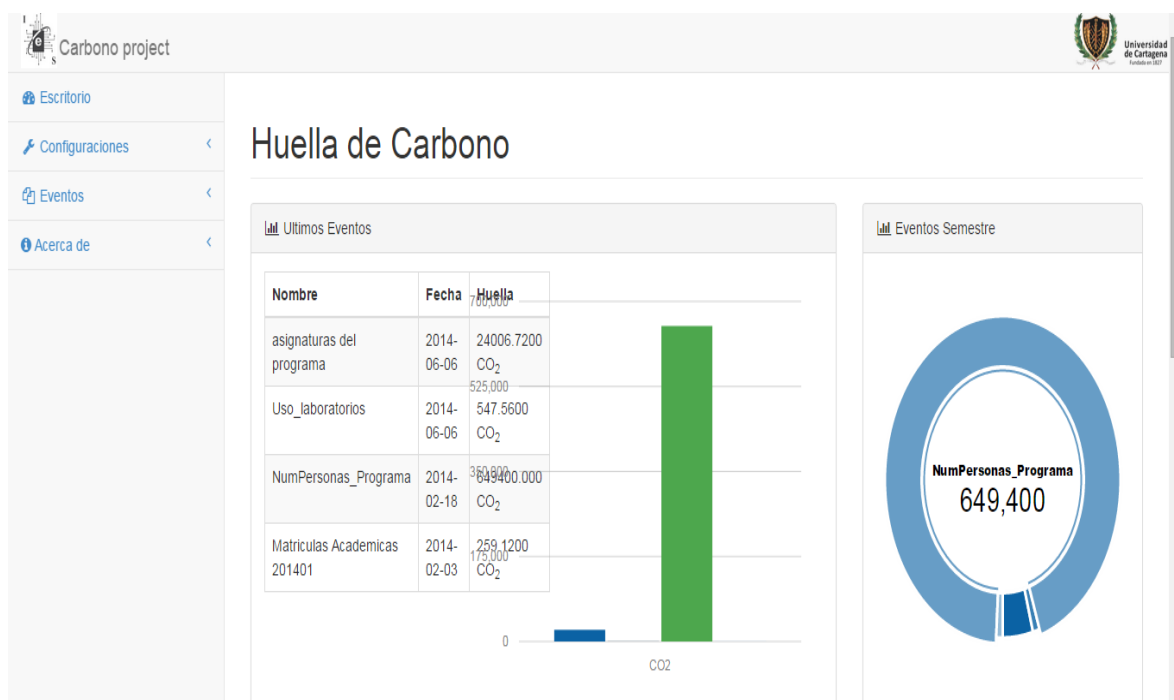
Carbono project

Universidad de Cartagena
Fundada en 1827

Escritorio

Configuraciones

Eventos

Acerca de

Huella de Carbono

Ultimos Eventos

| Nombre | Fecha | Huella |
|---|---|---|
| asignaturas del programa | 2014-06-06 | 24006.7200 $CO_2$ |
| Uso_laboratorios | 2014-06-06 | 547.5600 $CO_2$ |
| NumPersonas_Programa | 2014-02-18 | 649400.000 $CO_2$ |
| Matriculas Academicas 201401 | 2014-02-03 | 259.1200 $CO_2$ |

700,000
525,000
350,000
175,000
0
CO2

Eventos Semestre

NumPersonas_Programa
649,400